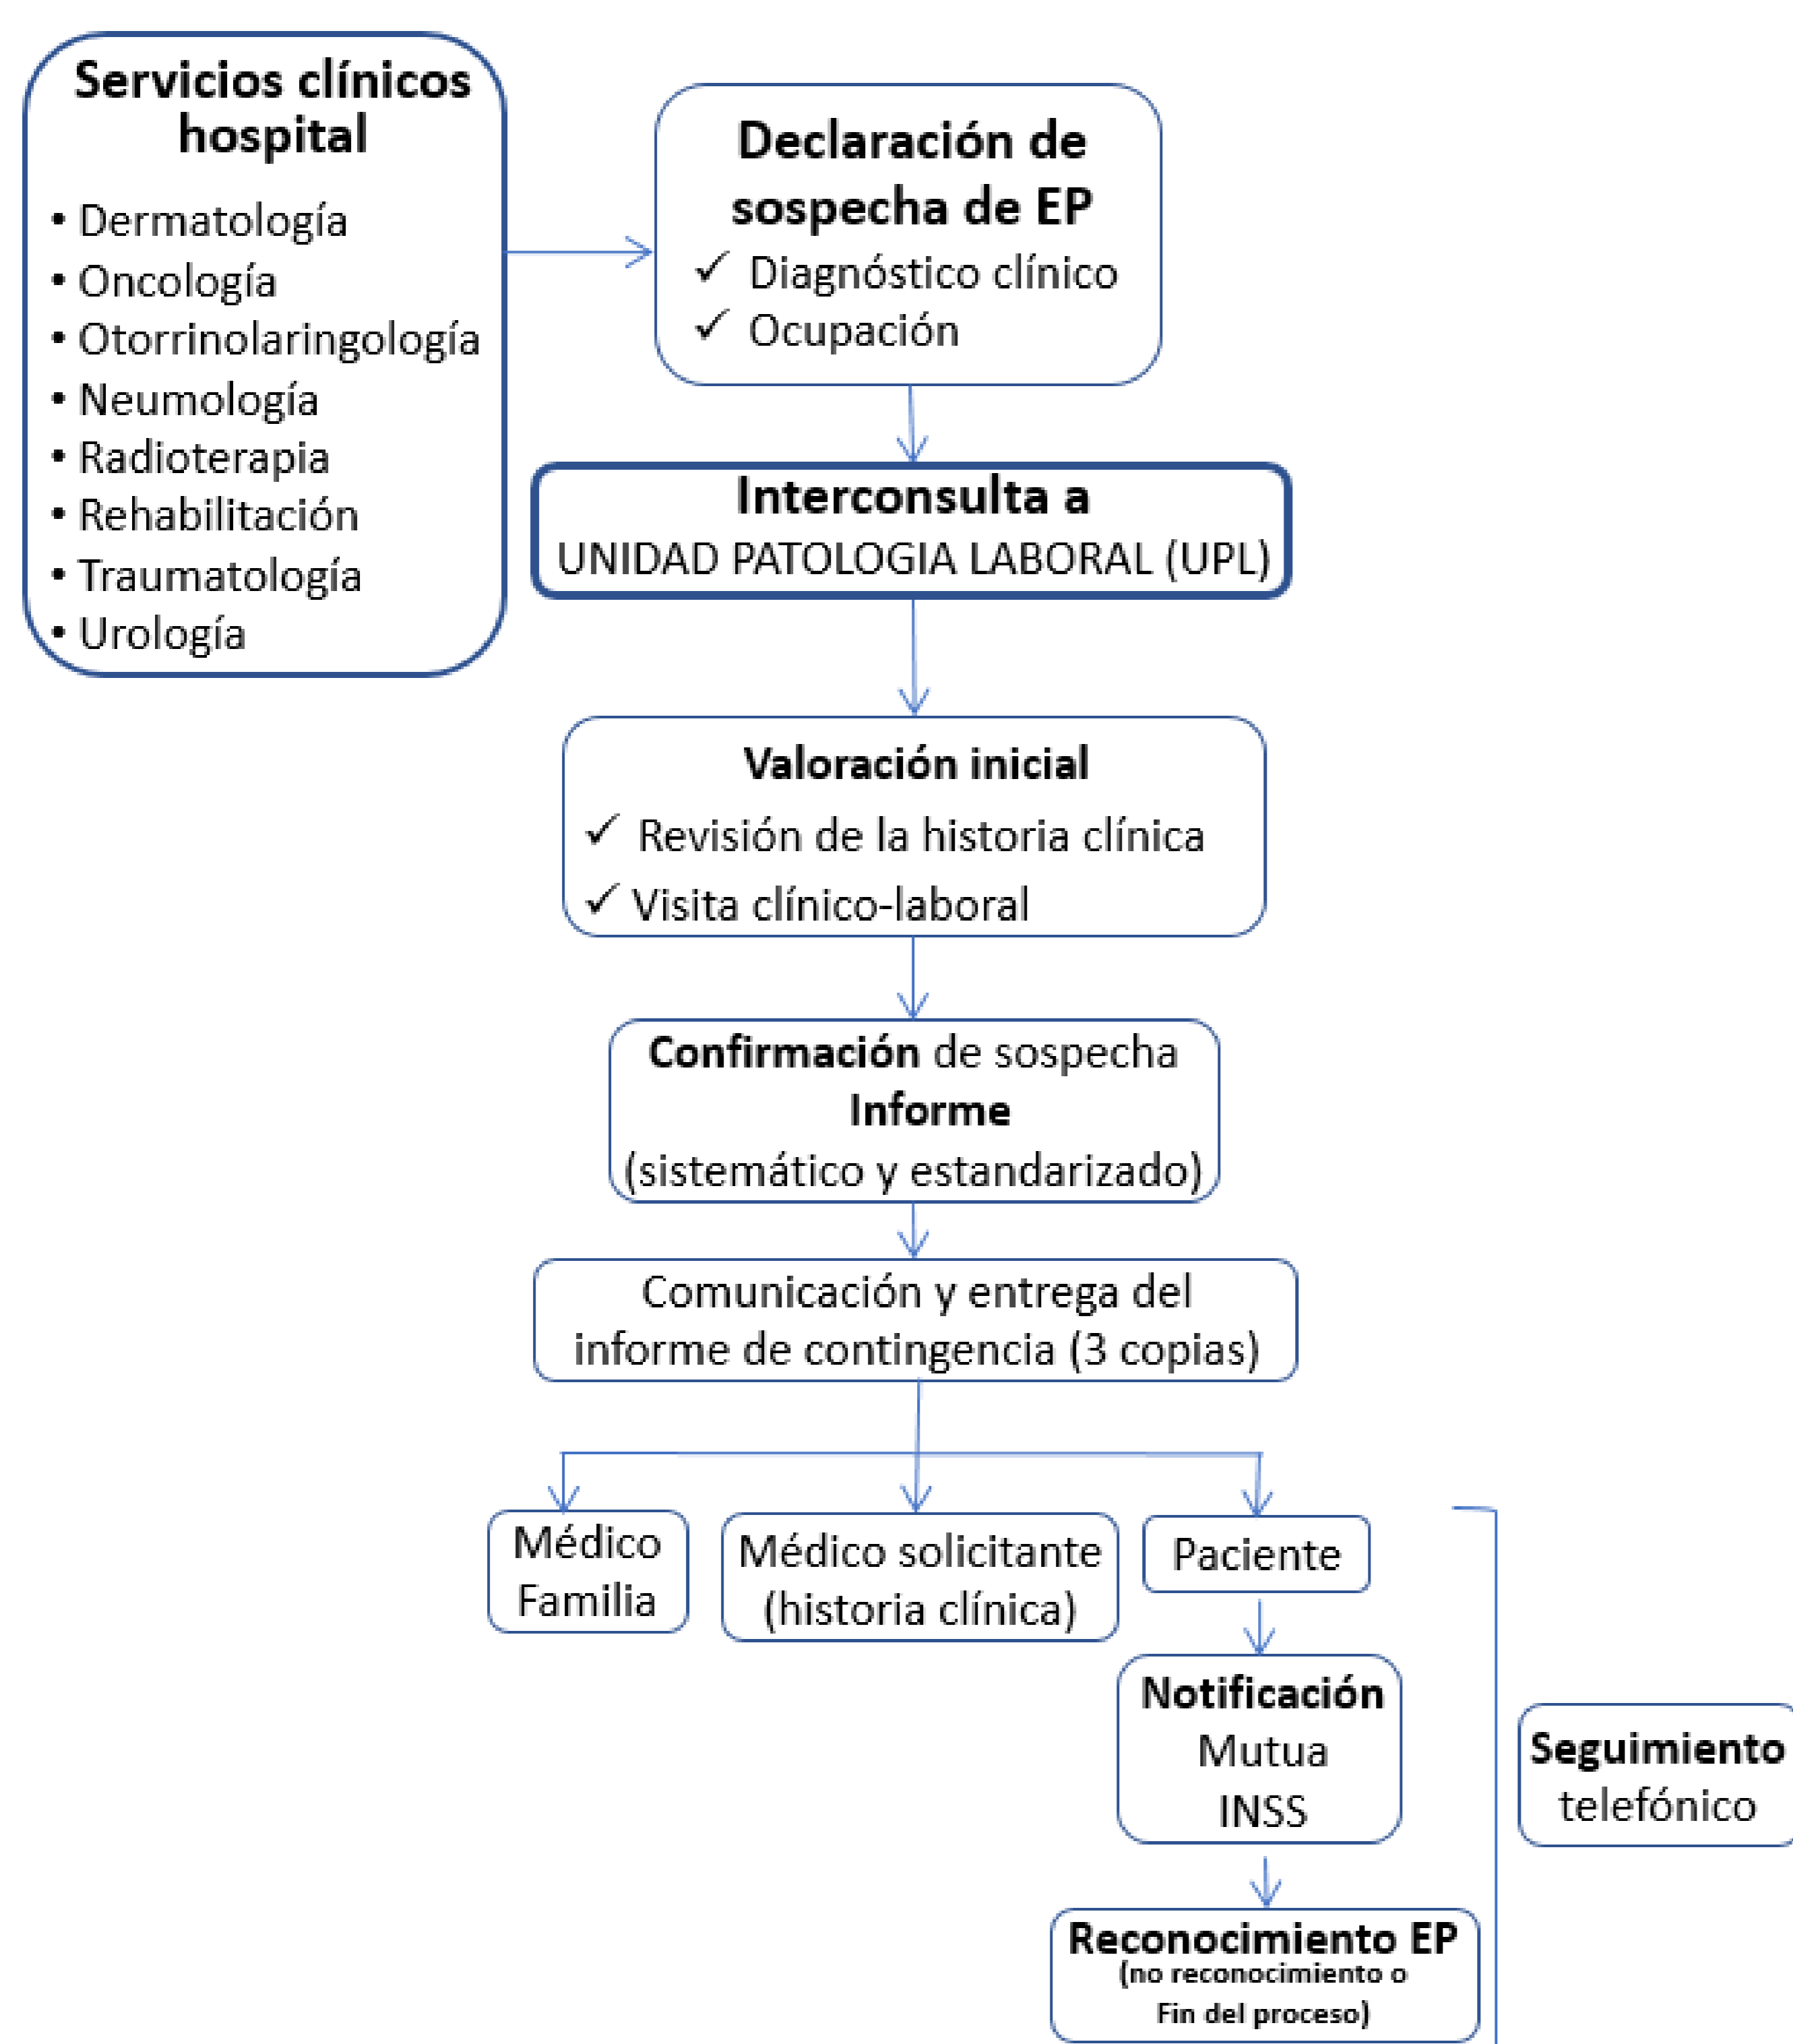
Servicios clínicos hospital
• Dermatología
• Oncología
• Otorrinolaringología
• Neumología
• Radioterapia
• Rehabilitación
• Traumatología
• Urología

Declaración de sospecha de EP
✓ Diagnóstico clínico
✓ Ocupación

Interconsulta a
UNIDAD PATOLOGIA LABORAL (UPL)

Valoración inicial
✓ Revisión de la historia clínica
✓ Visita clínico-laboral

Confirmación de sospecha
Informe
(sistemático y estandarizado)

Comunicación y entrega del informe de contingencia (3 copias)

Médico Familia

Médico solicitante (historia clínica)

Paciente

Notificación
Mutua
INSS

Seguimiento telefónico

Reconocimiento EP
(no reconocimiento o
Fin del proceso)